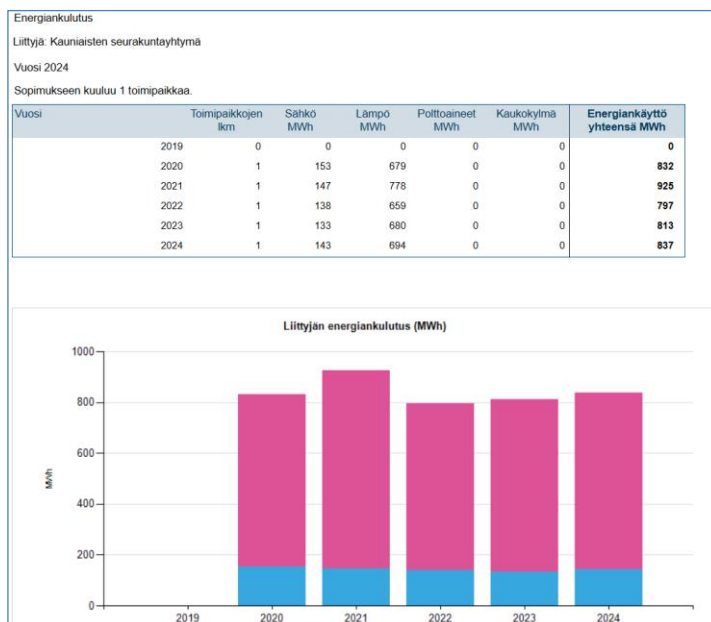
Energiankulutus

Liittyjä: Kauniaisten seurakuntayhtymä

Vuosi 2024

Sopimukseen kuuluu 1 toimipaikkaa.

| Vuosi | Toimipaikkojen lkm | Sähkö MWh | Lämpö MWh | Polttoaineet MWh | Kaukokylmä MWh | Energiankäyttö yhteensä MWh |
|---|---|---|---|---|---|---|
| 2019 | 0 | 0 | 0 | 0 | 0 | 0 |
| 2020 | 1 | 153 | 679 | 0 | 0 | 832 |
| 2021 | 1 | 147 | 778 | 0 | 0 | 925 |
| 2022 | 1 | 138 | 659 | 0 | 0 | 797 |
| 2023 | 1 | 133 | 680 | 0 | 0 | 813 |
| 2024 | 1 | 143 | 694 | 0 | 0 | 837 |

Liittyjän energiankulutus (MWh)

1000
800
600
400
200
0
MWh

2019 2020 2021 2022 2023 2024